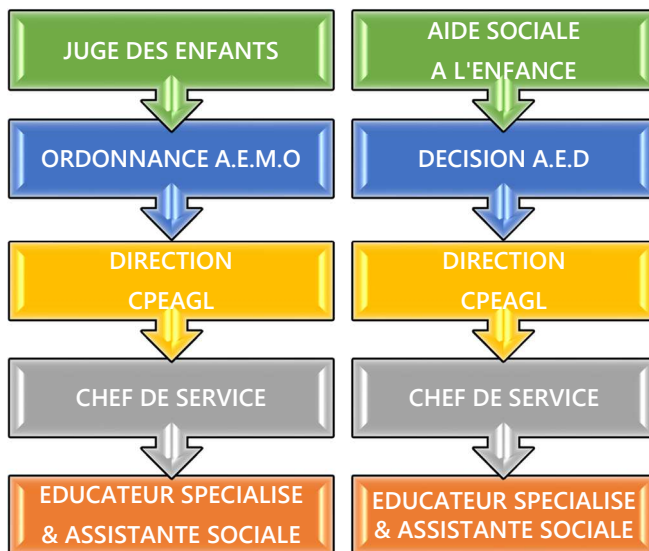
JUGE DES ENFANTS

ORDONNANCE A.E.M.O

DIRECTION
CPEAGL

CHEF DE SERVICE

EDUCATEUR SPECIALISE
& ASSISTANTE SOCIALE

AIDE SOCIALE
A L'ENFANCE

DECISION A.E.D

DIRECTION
CPEAGL

CHEF DE SERVICE

EDUCATEUR SPECIALISE
& ASSISTANTE SOCIALE